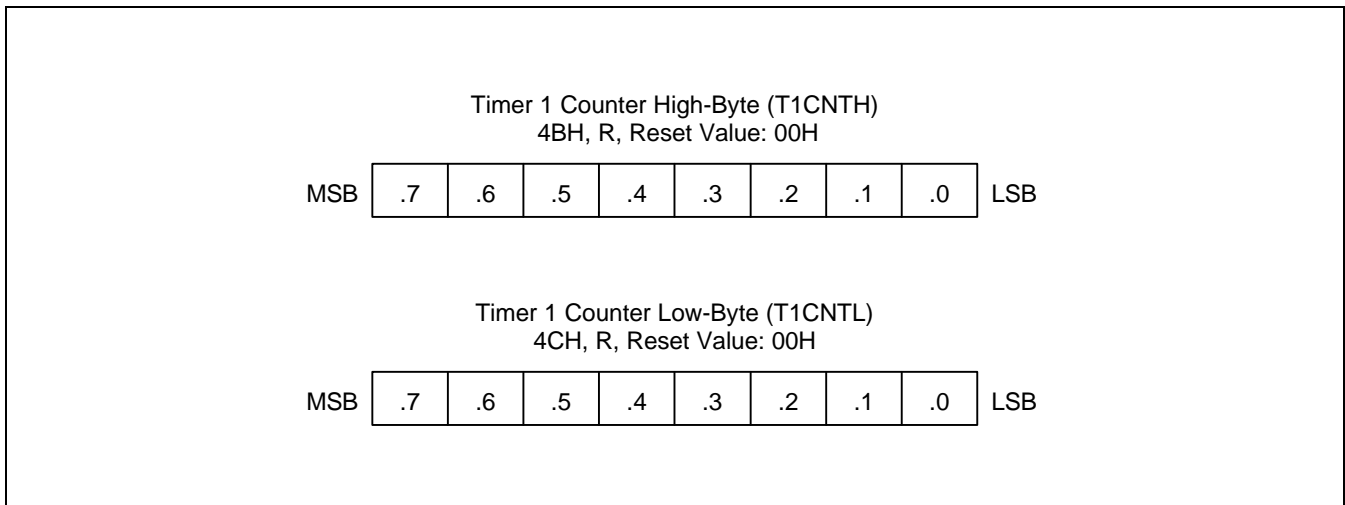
Timer 1 Counter High-Byte (T1CNTH)
4BH, R, Reset Value: 00H

| MSB | .7 | .6 | .5 | .4 | .3 | .2 | .1 | .0 | LSB |
|---|---|---|---|---|---|---|---|---|---|

Timer 1 Counter Low-Byte (T1CNTL)
4CH, R, Reset Value: 00H

| MSB | .7 | .6 | .5 | .4 | .3 | .2 | .1 | .0 | LSB |
|---|---|---|---|---|---|---|---|---|---|